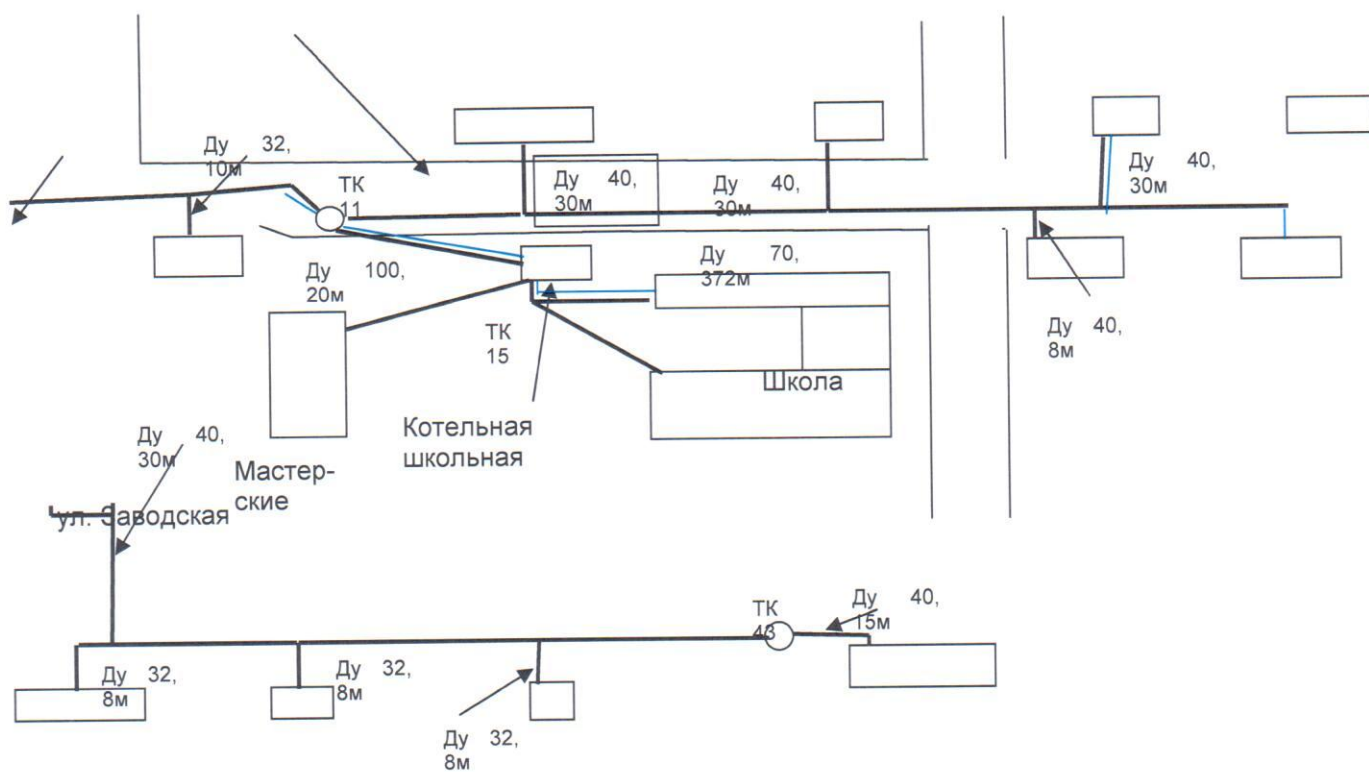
Ду 32, 10м

ТК 11

Ду 40, 30м

Ду 40, 30м

Ду 40, 30м

Ду 100, 20м

Ду 70, 372м

Ду 40, 8м

ТК 15

Школа

Котельная школьная

Ду 40, 30м

Мастерские

ул. Заводская

ТК 43

Ду 40, 15м

Ду 32, 8м

Ду 32, 8м

Ду 32, 8м